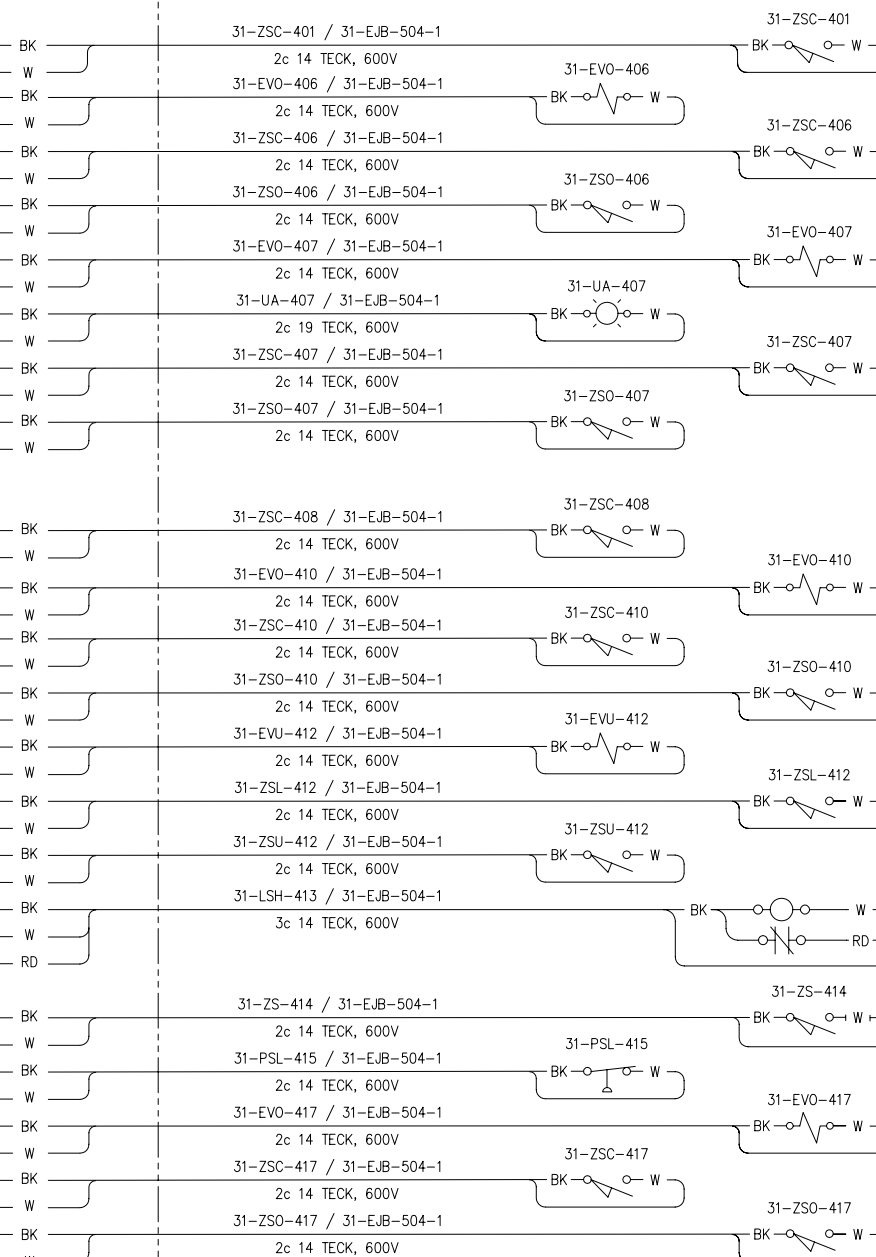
31–ZSC–401
BK
W
31–ZSC–401 / 31–EJB–504–1
2c 14 TECK, 600V
BK W
31–EVO–406
BK
W
31–EVO–406 / 31–EJB–504–1
2c 14 TECK, 600V
BK W
31–ZSC–406
BK
W
31–ZSC–406 / 31–EJB–504–1
2c 14 TECK, 600V
BK W
31–ZSO–406
BK
W
31–ZSO–406 / 31–EJB–504–1
2c 14 TECK, 600V
BK W
31–EVO–407
BK
W
31–EVO–407 / 31–EJB–504–1
2c 14 TECK, 600V
BK W
31–UA–407
BK
W
31–UA–407 / 31–EJB–504–1
2c 19 TECK, 600V
BK W
31–ZSC–407
BK
W
31–ZSC–407 / 31–EJB–504–1
2c 14 TECK, 600V
BK W
31–ZSO–407
BK
W
31–ZSO–407 / 31–EJB–504–1
2c 14 TECK, 600V
BK W

31–ZSC–408
BK
W
31–ZSC–408 / 31–EJB–504–1
2c 14 TECK, 600V
BK W
31–EVO–410
BK
W
31–EVO–410 / 31–EJB–504–1
2c 14 TECK, 600V
BK W
31–ZSC–410
BK
W
31–ZSC–410 / 31–EJB–504–1
2c 14 TECK, 600V
BK W
31–ZSO–410
BK
W
31–ZSO–410 / 31–EJB–504–1
2c 14 TECK, 600V
BK W
31–EVU–412
BK
W
31–EVU–412 / 31–EJB–504–1
2c 14 TECK, 600V
BK W
31–ZSL–412
BK
W
31–ZSL–412 / 31–EJB–504–1
2c 14 TECK, 600V
BK W
31–ZSU–412
BK
W
31–ZSU–412 / 31–EJB–504–1
2c 14 TECK, 600V
BK W
BK
W
RD
31–LSH–413 / 31–EJB–504–1
3c 14 TECK, 600V
BK W
RD

31–ZS–414
BK
W
31–ZS–414 / 31–EJB–504–1
2c 14 TECK, 600V
BK W
31–PSL–415
BK
W
31–PSL–415 / 31–EJB–504–1
2c 14 TECK, 600V
BK W
31–EVO–417
BK
W
31–EVO–417 / 31–EJB–504–1
2c 14 TECK, 600V
BK W
31–ZSC–417
BK
W
31–ZSC–417 / 31–EJB–504–1
2c 14 TECK, 600V
BK W
31–ZSO–417
BK
31–ZSO–417 / 31–EJB–504–1
2c 14 TECK, 600V
BK W